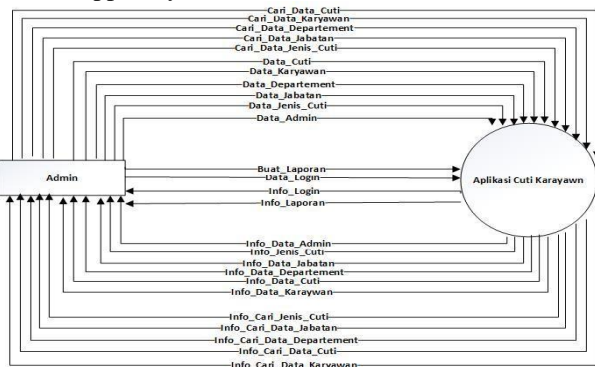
Cari_Data_Cuti
Cari_Data_Karyawan
Cari_Data_Departement
Cari_Data_Jabatan
Cari_Data_Jenis_Cuti
Data_Cuti
Data_Karyawan
Data_Departement
Data_Jabatan
Data_Jenis_Cuti
Data_Admin
Admin
Buat_Laporan
Data_Login
Info_Login
Info_Laporan
Aplikasi Cuti Karayawn
Info_Data_Admin
Info_Jenis_Cuti
Info_Data_Jabatan
Info_Data_Departement
Info_Data_Cuti
Info_Data_Karaywan
Info_Cari_Jenis_Cuti
Info_Cari_Data_Jabatan
Info_Cari_Data_Departement
Info_Cari_Data_Cuti
Info_Cari_Data_Karyawan